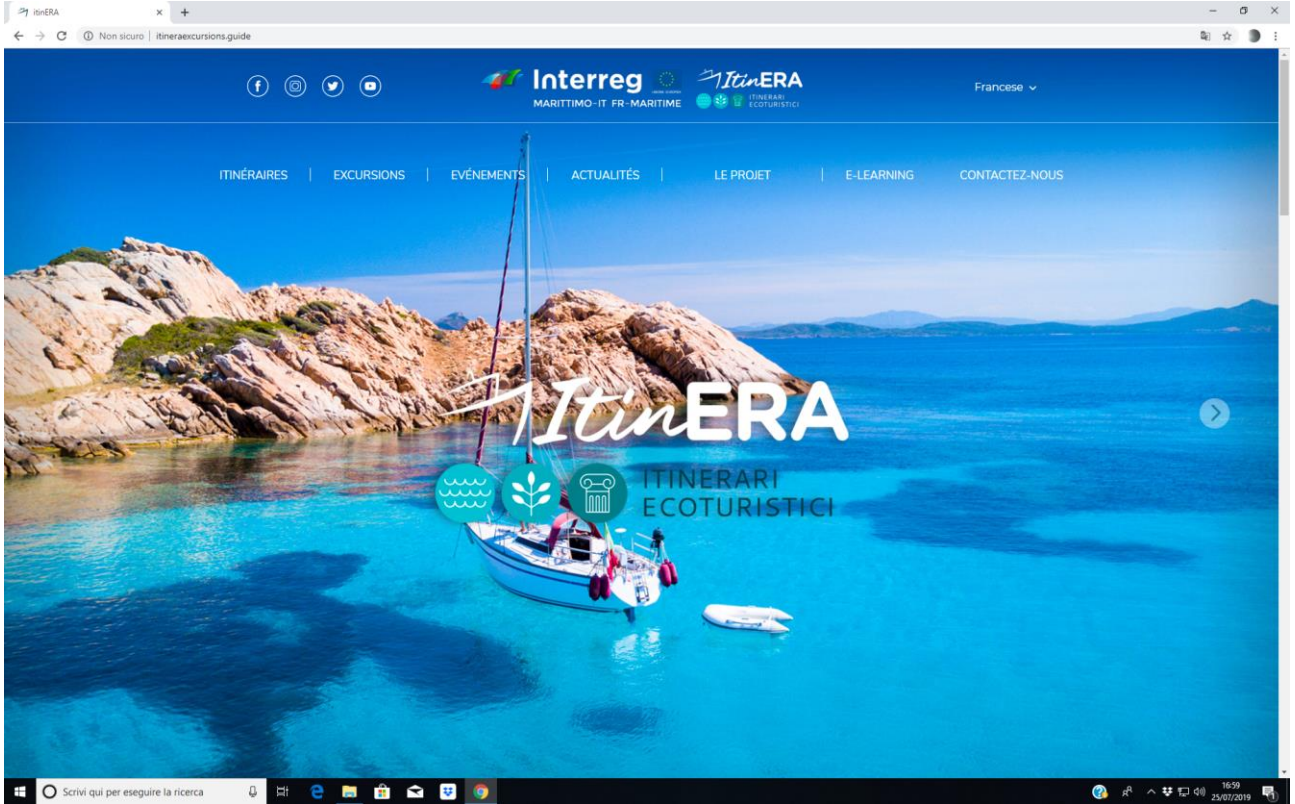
itinERA

Non sicuro | itineraexcursions.guide

Interreg MARITTIMO-IT FR-MARITIME

ItinERA ITINERARI ECOTURISTICI

Francese

ITINÉRAIRES | EXCURSIONS | EVÉNEMENTS | ACTUALITÉS | LE PROJET | E-LEARNING | CONTACTEZ-NOUS

ItinERA

ITINERARI ECOTURISTICI

Scrivi qui per eseguire la ricerca

16:59 25/07/2019